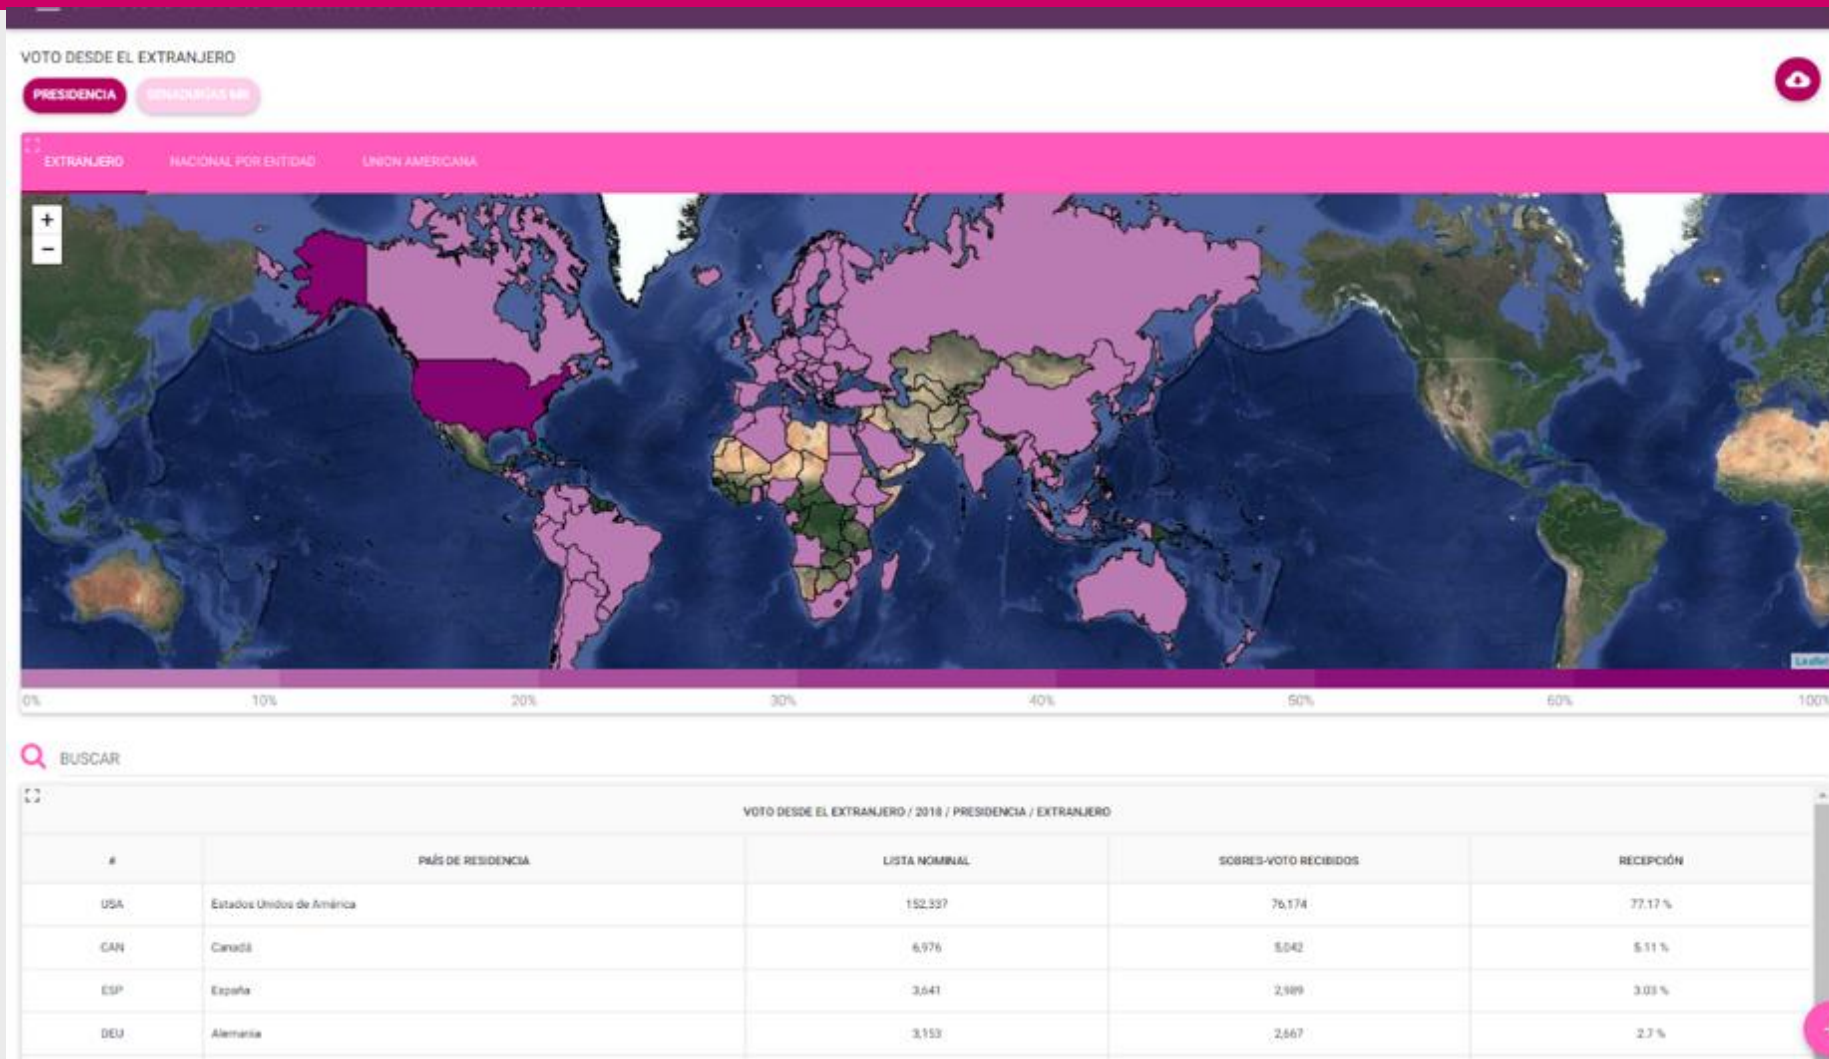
VOTO DESDE EL EXTRANJERO

PRESIDENCIA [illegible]

EXTRANJERO NACIONAL POR ENTIDAD UNION AMERICANA

+
−

Leaflet

0% 10% 20% 30% 40% 50% 60% 100%

BUSCAR

VOTO DESDE EL EXTRANJERO / 2018 / PRESIDENCIA / EXTRANJERO

| # | PAÍS DE RESIDENCIA | LISTA NOMINAL | SOBRES-VOTO RECIBIDOS | RECEPCIÓN |
|---|---|---|---|---|
| USA | Estados Unidos de América | 152,337 | 76,174 | 77.17 % |
| CAN | Canadá | 6,976 | 5,042 | 5.11 % |
| ESP | España | 3,641 | 2,989 | 3.03 % |
| DEU | Alemania | 3,153 | 2,667 | 2.7 % |